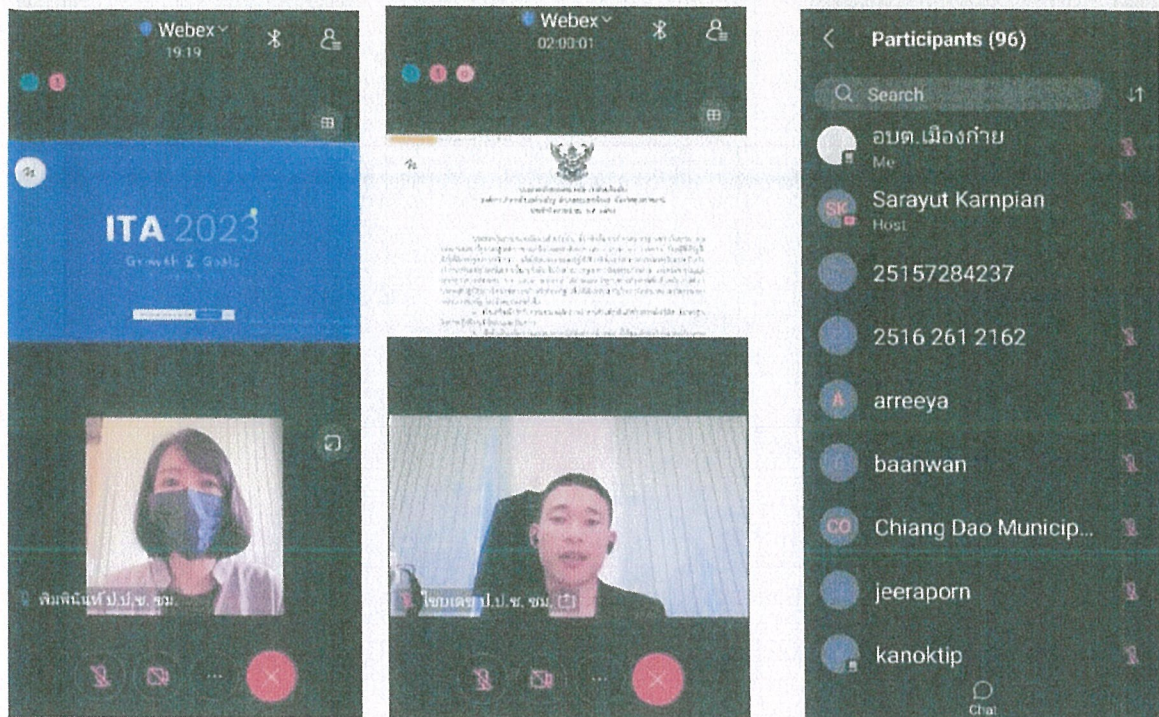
Webex
19:19

ITA 2023
Growth & Goals

ลัมพ์นันท์ ป.ป.ช. ชม.

Webex
02:00:01

ไชยเดช ป.ป.ช. ชม.

Participants (96)

Search

อบต.เมืองก๋าย
Me

Sarayut Karnpian
Host

25157284237

2516 261 2162

arreeya

baanwan

Chiang Dao Municip...

jeeraporn

kanoktip

Chat